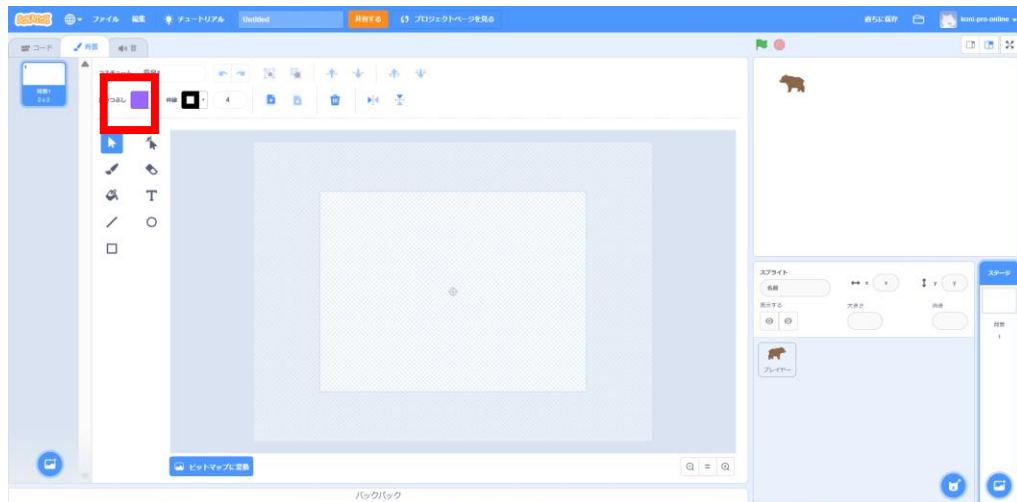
SCRATCH ファイル 編集 チュートリアル Untitled 共有する プロジェクトページを見る 直ちに保存 koni-pro-online

コード 背景 音

1
背景1
2 x 2

コスチューム 背景1

塗りつぶし 枠線 4

ビットマップに変換

スプライト 名前 x x y y
表示する 大きさ 向き

プレイヤー

ステージ
背景
1

バックパック